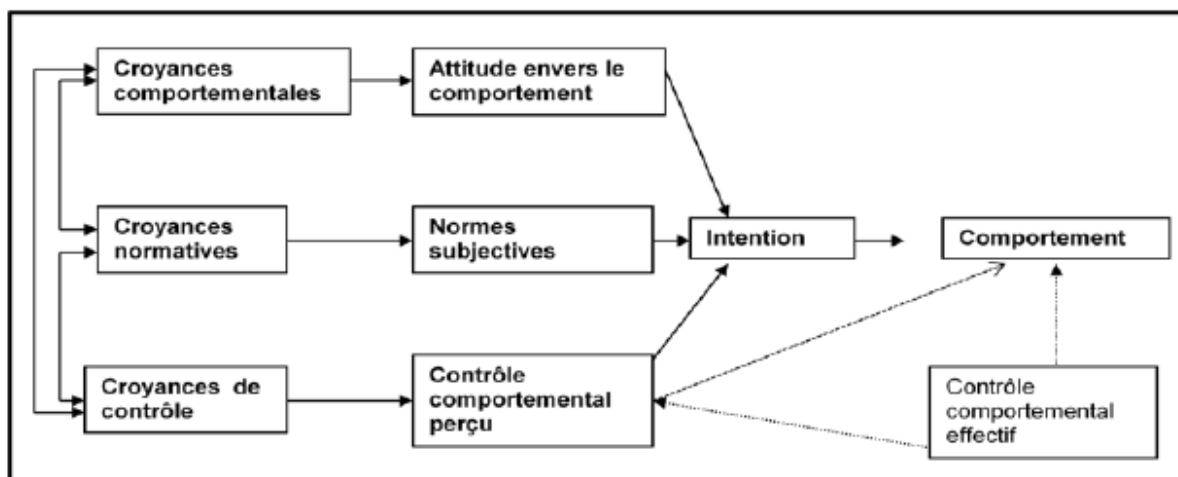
Croyances comportementales

Attitude envers le comportement

Croyances normatives

Normes subjectives

Intention

Comportement

Croyances de contrôle

Contrôle comportemental perçu

Contrôle comportemental effectif